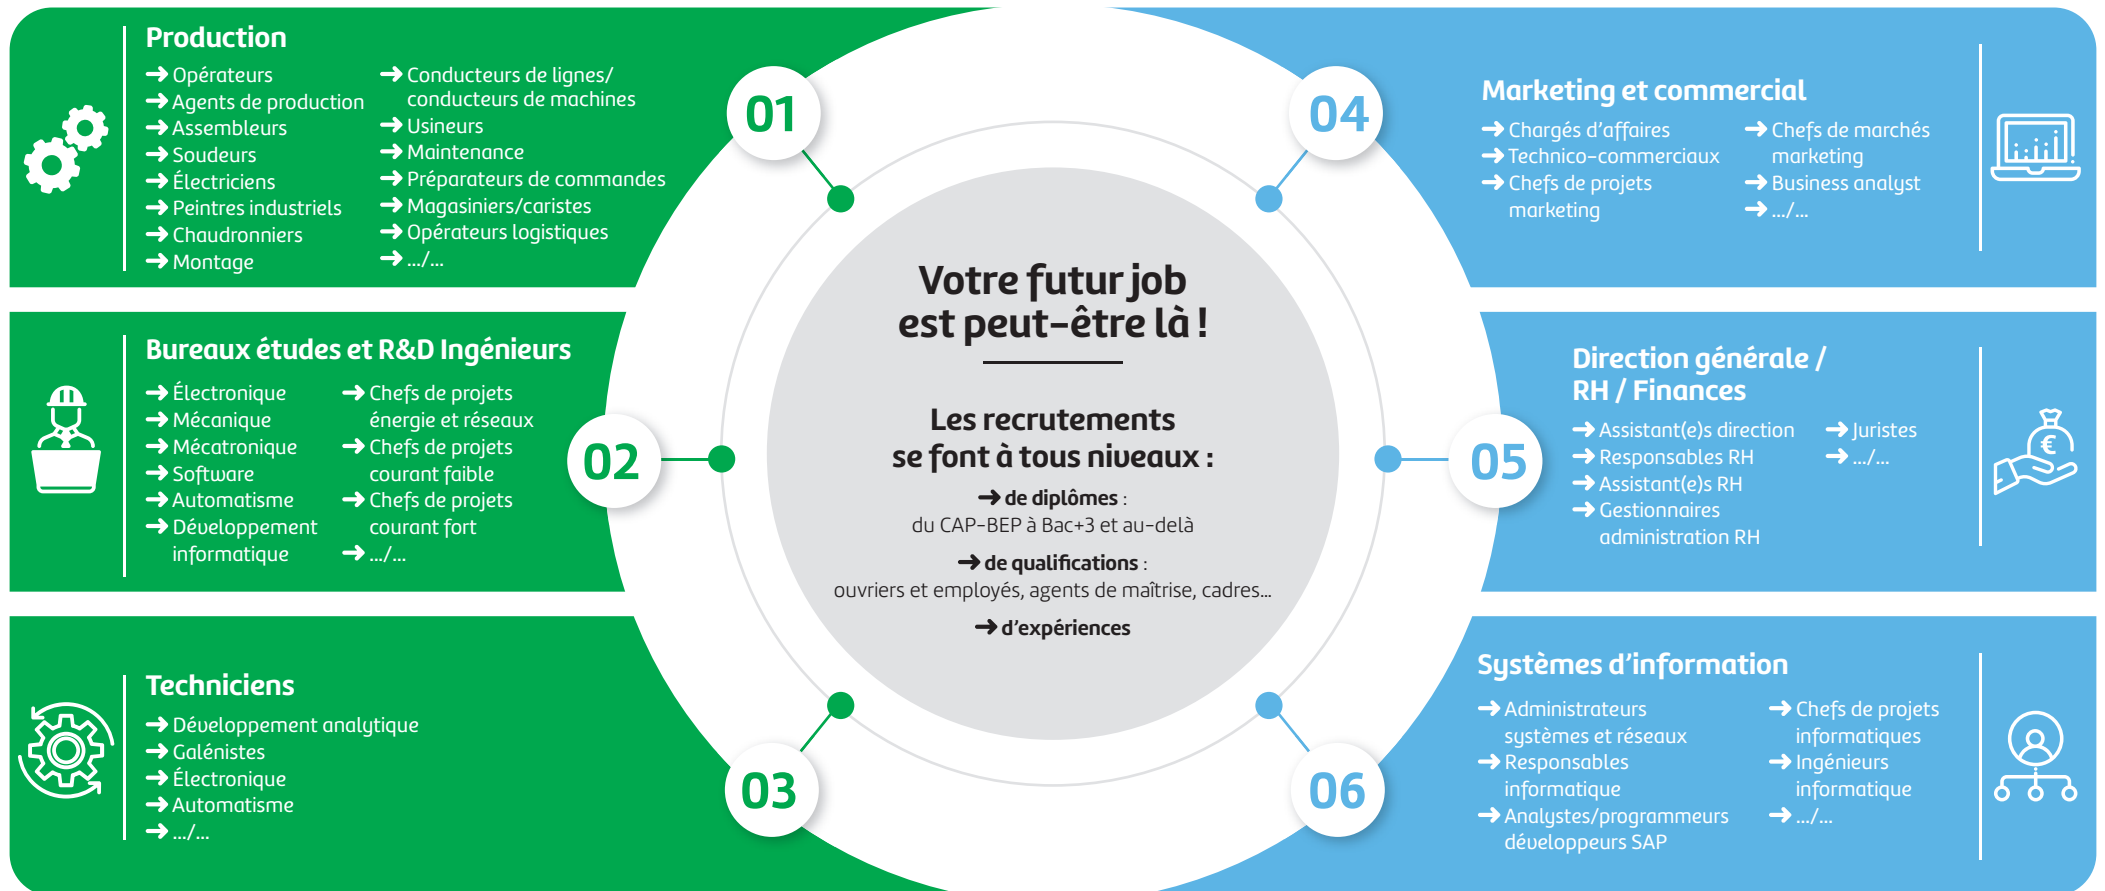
Production

→ Opérateurs
→ Agents de production
→ Assembleurs
→ Soudeurs
→ Électriciens
→ Peintres industriels
→ Chaudronniers
→ Montage

→ Conducteurs de lignes/ conducteurs de machines
→ Usineurs
→ Maintenance
→ Préparateurs de commandes
→ Magasiniers/caristes
→ Opérateurs logistiques
→ .../...

01

04

Marketing et commercial

→ Chargés d'affaires
→ Technico-commerciaux
→ Chefs de projets marketing

→ Chefs de marchés marketing
→ Business analyst
→ .../...

Votre futur job est peut-être là !

Les recrutements se font à tous niveaux :

→ de diplômes : du CAP-BEP à Bac+3 et au-delà

→ de qualifications : ouvriers et employés, agents de maîtrise, cadres...

→ d'expériences

Bureaux études et R&D Ingénieurs

→ Électronique
→ Mécanique
→ Mécatronique
→ Software
→ Automatisme
→ Développement informatique

→ Chefs de projets énergie et réseaux
→ Chefs de projets courant faible
→ Chefs de projets courant fort
→ .../...

02

05

Direction générale / RH / Finances

→ Assistant(e)s direction
→ Responsables RH
→ Assistant(e)s RH
→ Gestionnaires administration RH

→ Juristes
→ .../...

Techniciens

→ Développement analytique
→ Galénistes
→ Électronique
→ Automatisme
→ .../...

03

06

Systèmes d'information

→ Administrateurs systèmes et réseaux
→ Responsables informatique
→ Analystes/programmeurs développeurs SAP

→ Chefs de projets informatiques
→ Ingénieurs informatique
→ .../...